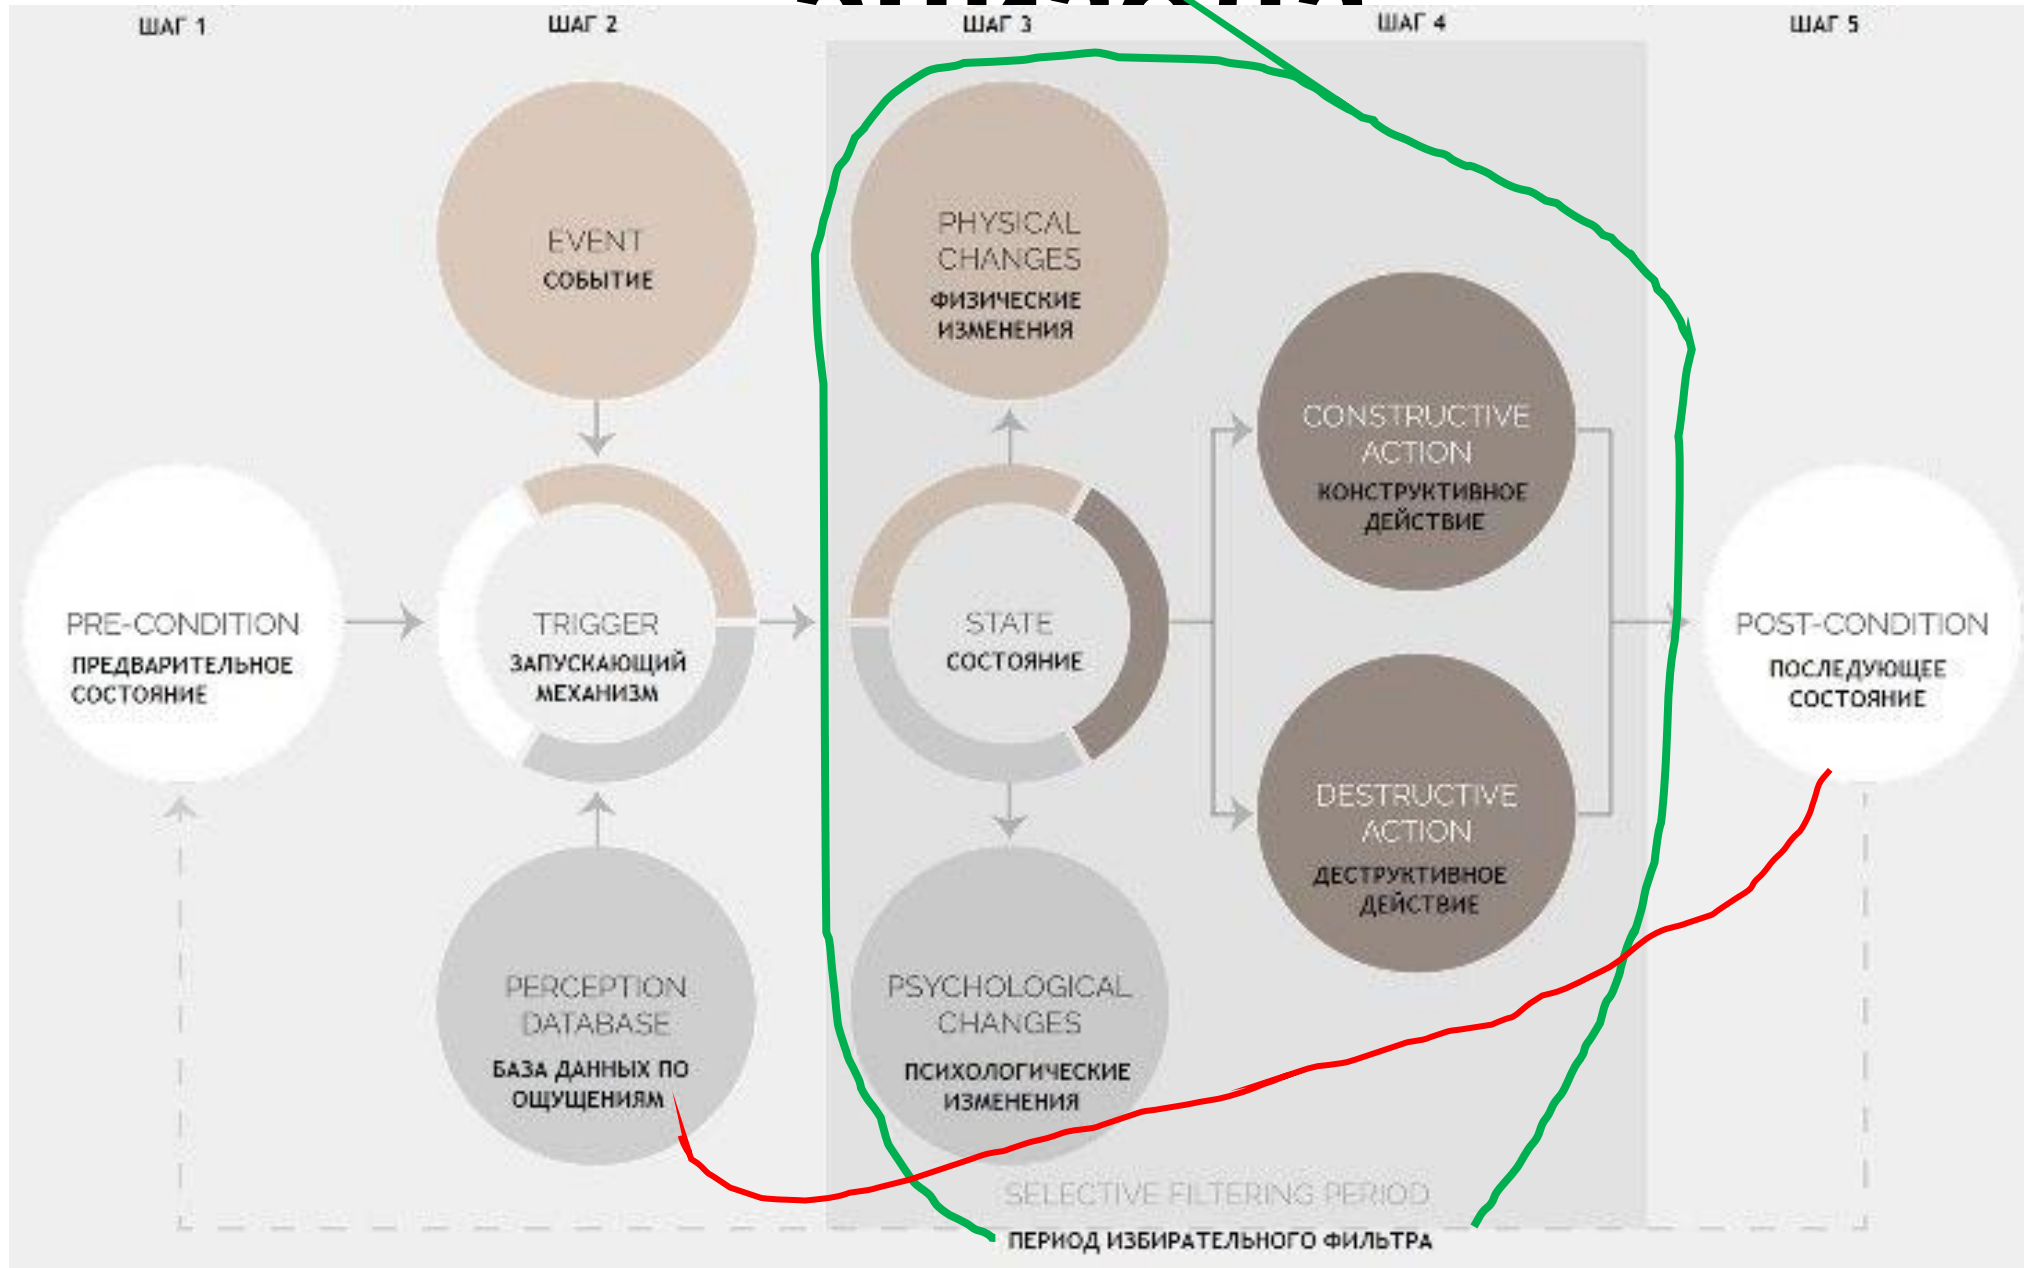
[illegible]

ШАГ 1

ШАГ 2

ШАГ 3

ШАГ 4

ШАГ 5

EVENT
СОБЫТИЕ

PHYSICAL CHANGES
ФИЗИЧЕСКИЕ ИЗМЕНЕНИЯ

CONSTRUCTIVE ACTION
КОНСТРУКТИВНОЕ ДЕЙСТВИЕ

PRE-CONDITION
ПРЕДВАРИТЕЛЬНОЕ СОСТОЯНИЕ

TRIGGER
ЗАПУСКАЮЩИЙ МЕХАНИЗМ

STATE
СОСТОЯНИЕ

POST-CONDITION
ПОСЛЕДУЮЩЕЕ СОСТОЯНИЕ

DESTRUCTIVE ACTION
ДЕСТРУКТИВНОЕ ДЕЙСТВИЕ

PERCEPTION DATABASE
БАЗА ДАННЫХ ПО ОЩУЩЕНИЯМ

PSYCHOLOGICAL CHANGES
ПСИХОЛОГИЧЕСКИЕ ИЗМЕНЕНИЯ

SELECTIVE FILTERING PERIOD
ПЕРИОД ИЗБИРАТЕЛЬНОГО ФИЛЬТРА